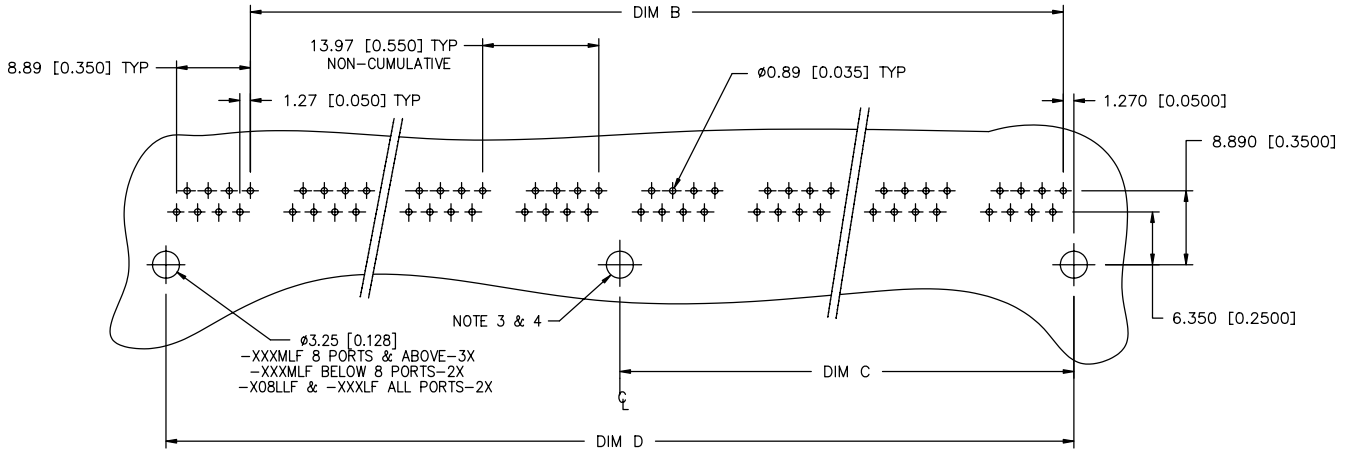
DIM B

13.97 [0.550] TYP
NON-CUMULATIVE

8.89 [0.350] TYP

1.27 [0.050] TYP

ø0.89 [0.035] TYP

1.270 [0.0500]

8.890 [0.3500]

6.350 [0.2500]

NOTE 3 & 4

ø3.25 [0.128]
-XXXMLF 8 PORTS & ABOVE-3X
-XXXMLF BELOW 8 PORTS-2X
-X08LLF & -XXXLF ALL PORTS-2X

DIM C

$C_L$

DIM D